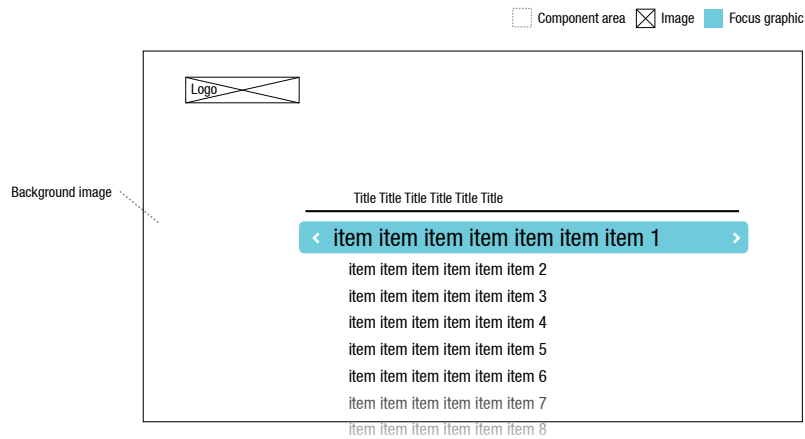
Component area Image Focus graphic

Logo

Background image

Title Title Title Title Title Title

‹ item item item item item item item 1 ›

item item item item item item 2

item item item item item item 3

item item item item item item 4

item item item item item item 5

item item item item item item 6

item item item item item item 7

item item item item item item 8